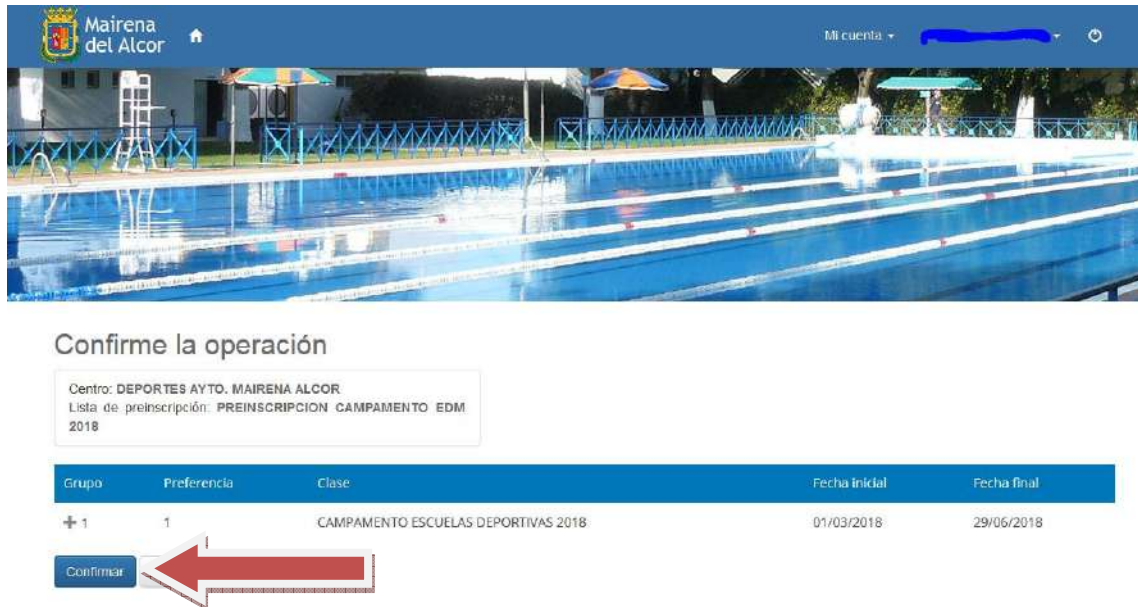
Mairena del Alcor

Mi cuenta

Confirme la operación

Centro: DEPORTES AYTO. MAIRENA ALCOR
Lista de preinscripción: PREINSCRIPCION CAMPAMENTO EDM 2018

| Grupo | Preferencia | Clase | Fecha inicial | Fecha final |
|---|---|---|---|---|
| + 1 | 1 | CAMPAMENTO ESCUELAS DEPORTIVAS 2018 | 01/03/2018 | 29/06/2018 |

Confirmar